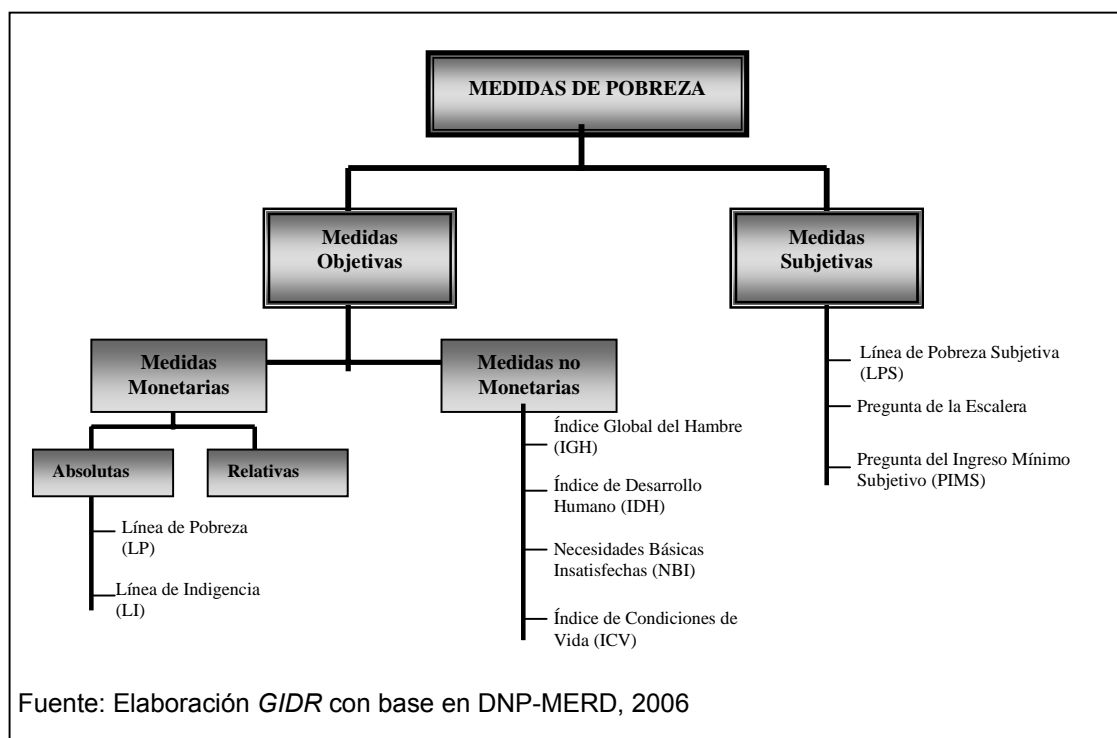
MEDIDAS DE POBREZA

Medidas Objetivas

Medidas Subjetivas

Medidas Monetarias

Medidas no Monetarias

Absolutas

Relativas

Línea de Pobreza (LP)

Línea de Indigencia (LI)

Índice Global del Hambre (IGH)

Índice de Desarrollo Humano (IDH)

Necesidades Básicas Insatisfechas (NBI)

Índice de Condiciones de Vida (ICV)

Línea de Pobreza Subjetiva (LPS)

Pregunta de la Escalera

Pregunta del Ingreso Mínimo Subjetivo (PIMS)

Fuente: Elaboración GIDR con base en DNP-MERD, 2006